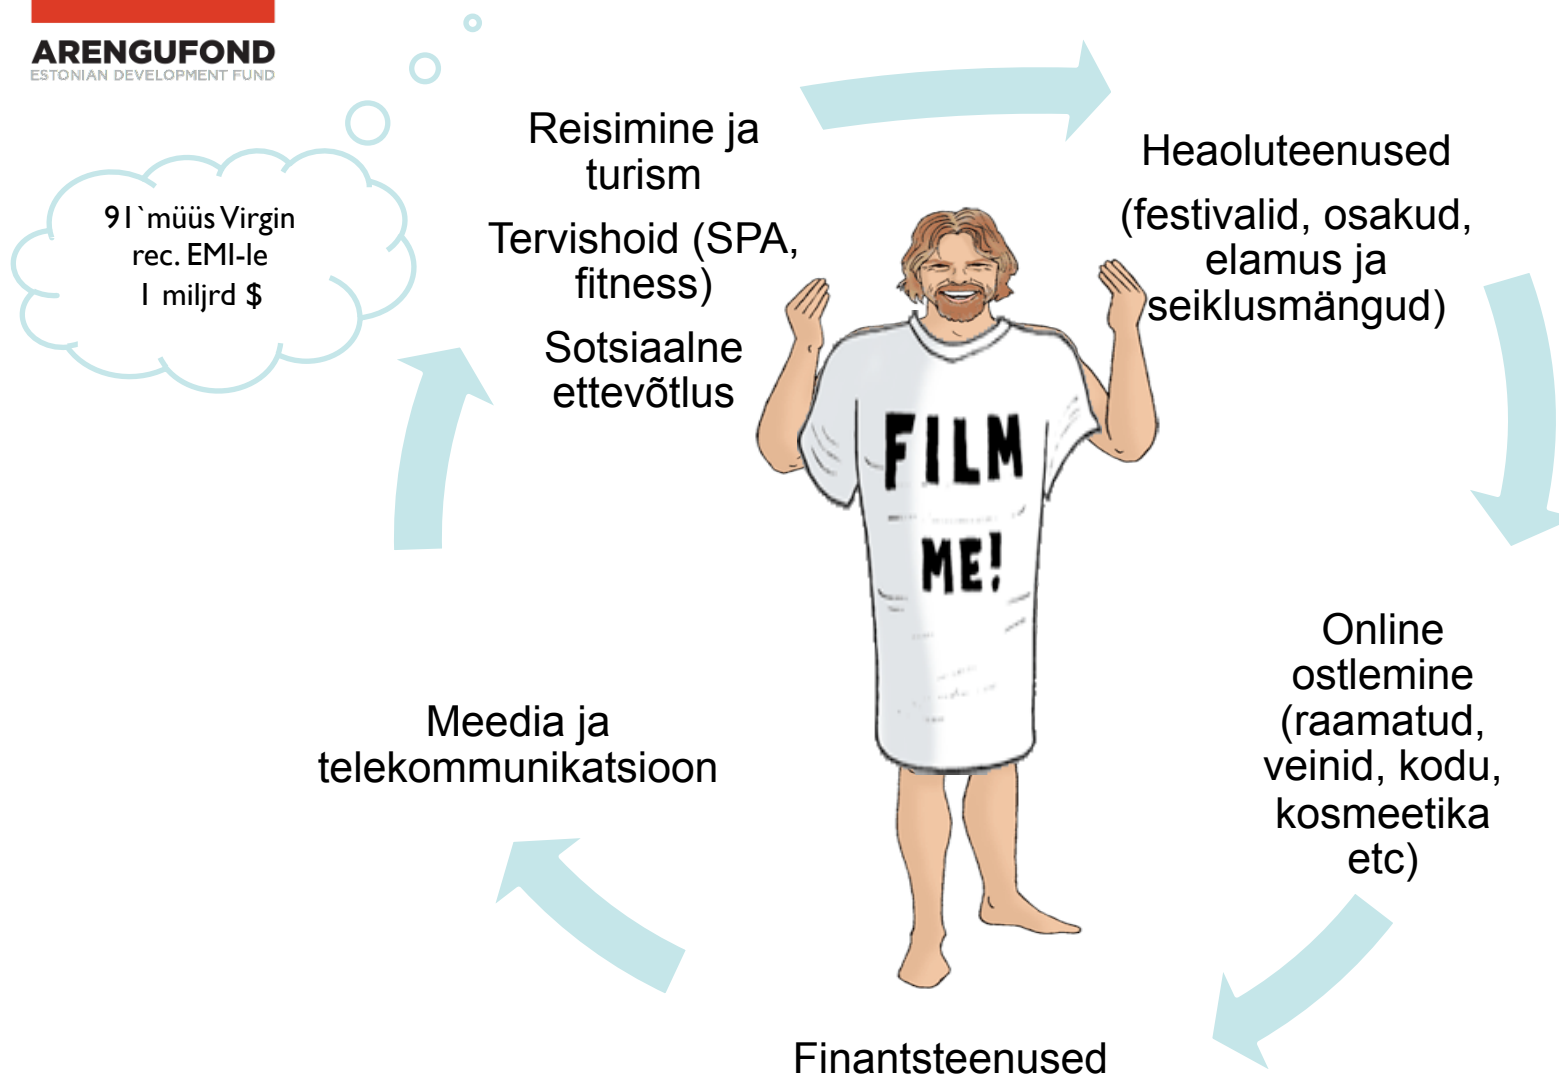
ARENGUFOND
ESTONIAN DEVELOPMENT FUND

91`müüs Virgin rec. EMI-le 1 miljrd $

Reisimine ja turism

Tervishoid (SPA, fitness)

Sotsiaalne ettevõtlus

Heaoluteenused

(festivalid, osakud, elamus ja seiklusmängud)

FILM ME!

Online ostlemine (raamatud, veinid, kodu, kosmeetika etc)

Meedia ja telekommunikatsioon

Finantsteenused